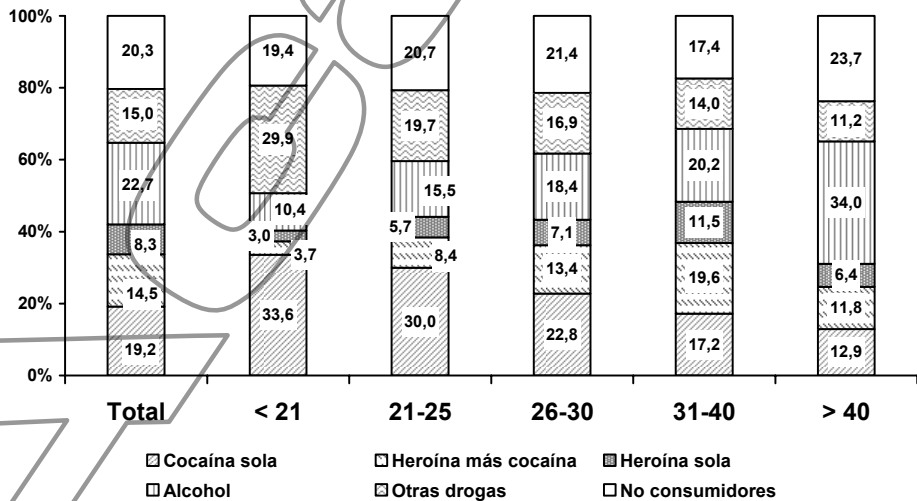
100%
80%
60%
40%
20%
0%

| | Total | < 21 | 21-25 | 26-30 | 31-40 | > 40 |
|---|---|---|---|---|---|---|
| No consumidores | 20,3 | 19,4 | 20,7 | 21,4 | 17,4 | 23,7 |
| Otras drogas | 15,0 | 29,9 | 19,7 | 16,9 | 14,0 | 11,2 |
| Alcohol | 22,7 | 10,4 | 15,5 | 18,4 | 20,2 | 34,0 |
| Heroína sola | 8,3 | 3,0 | 5,7 | 7,1 | 11,5 | 6,4 |
| Heroína más cocaína | 14,5 | 3,7 | 8,4 | 13,4 | 19,6 | 11,8 |
| Cocaína sola | 19,2 | 33,6 | 30,0 | 22,8 | 17,2 | 12,9 |

Cocaína sola
Heroína más cocaína
Heroína sola
Alcohol
Otras drogas
No consumidores